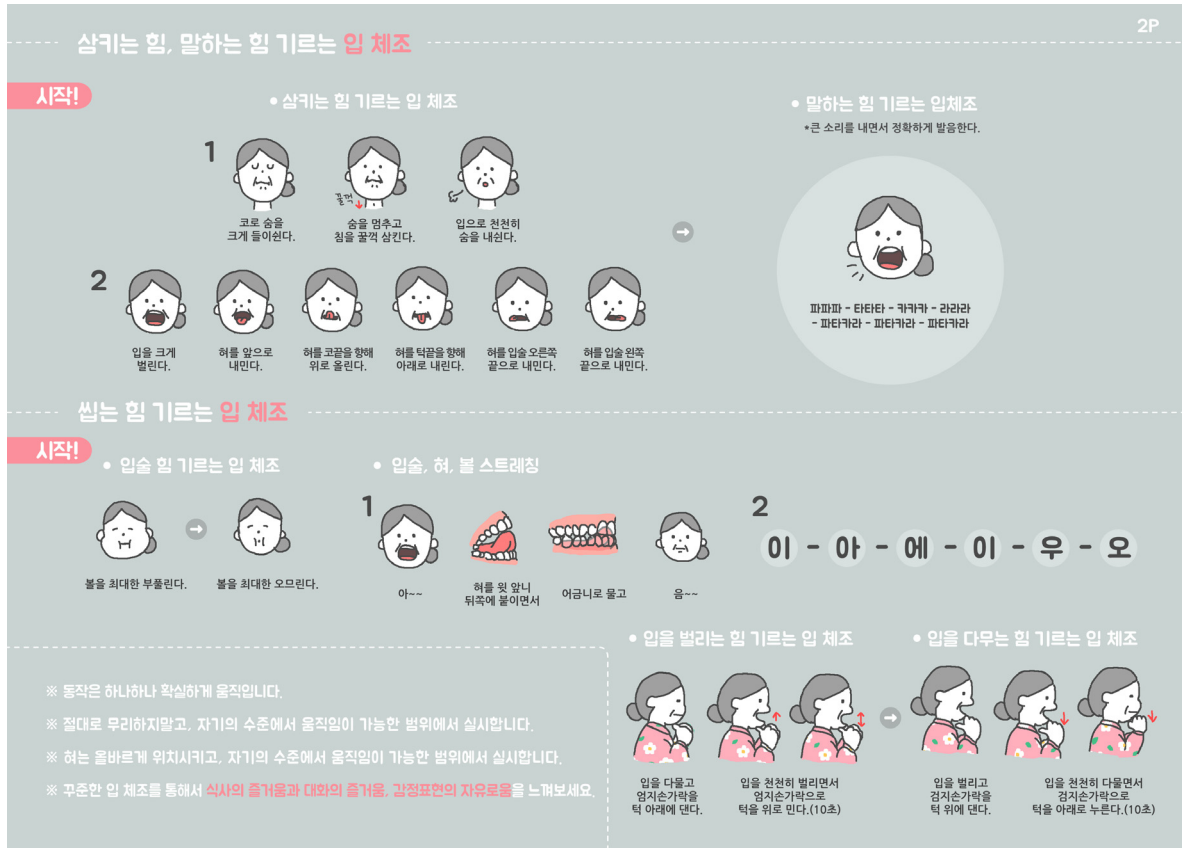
2P

삼키는 힘, 말하는 힘 기르는 입 체조

시작!

• 삼키는 힘 기르는 입 체조

1

코로 숨을 크게 들이쉰다.

꿀꺽

숨을 멈추고 침을 꿀꺽 삼킨다.

입으로 천천히 숨을 내쉰다.

2

입을 크게 벌린다.

혀를 앞으로 내민다.

혀를 코끝을 향해 위로 올린다.

혀를 턱끝을 향해 아래로 내린다.

혀를 입술 오른쪽 끝으로 내민다.

혀를 입술 왼쪽 끝으로 내민다.

• 말하는 힘 기르는 입체조

*큰 소리를 내면서 정확하게 발음한다.

파파파 - 타타타 - 카카카 - 라라라 - 파타카라 - 파타카라 - 파타카라

씹는 힘 기르는 입 체조

시작!

• 입술 힘 기르는 입 체조

볼을 최대한 부풀린다.

볼을 최대한 오므린다.

• 입술, 혀, 볼 스트레칭

1

아~~

혀를 윗 앞니 뒤쪽에 붙이면서

어금니로 물고

음~~

2

이 - 아 - 에 - 이 - 우 - 오

※ 동작은 하나하나 확실하게 움직입니다.

※ 절대로 무리하지말고, 자기의 수준에서 움직임이 가능한 범위에서 실시합니다.

※ 혀는 올바르게 위치시키고, 자기의 수준에서 움직임이 가능한 범위에서 실시합니다.

※ 꾸준한 입 체조를 통해서 식사의 즐거움과 대화의 즐거움, 감정표현의 자유로움을 느껴보세요.

• 입을 벌리는 힘 기르는 입 체조

입을 다물고 엄지손가락을 턱 아래에 댄다.

입을 천천히 벌리면서 엄지손가락으로 턱을 위로 민다.(10초)

• 입을 다무는 힘 기르는 입 체조

입을 벌리고 검지손가락을 턱 위에 댄다.

입을 천천히 다물면서 검지손가락으로 턱을 아래로 누른다.(10초)